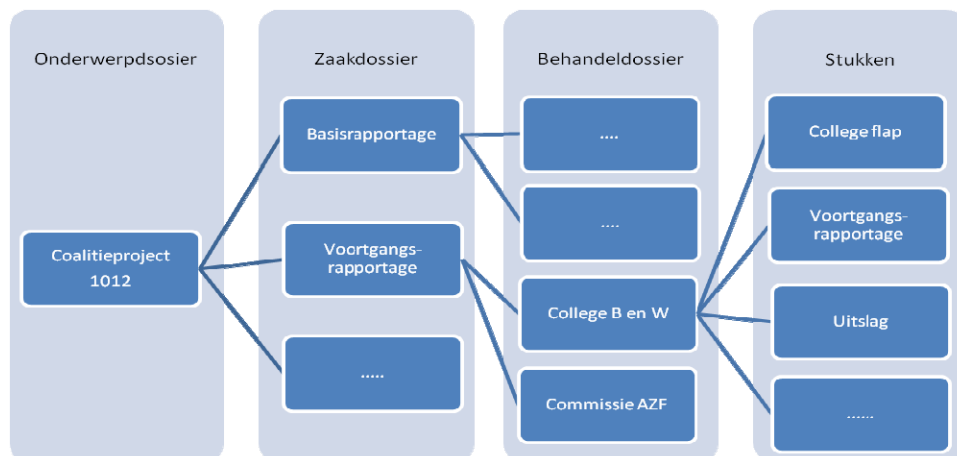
Onderwerpdsosier

Coalitieproject 1012

Zaakdossier

Basisrapportage

Voortgangs-rapportage

.....

Behandeldossier

....

....

College B en W

Commissie AZF

Stukken

College flap

Voortgangs-rapportage

Uitslag

......